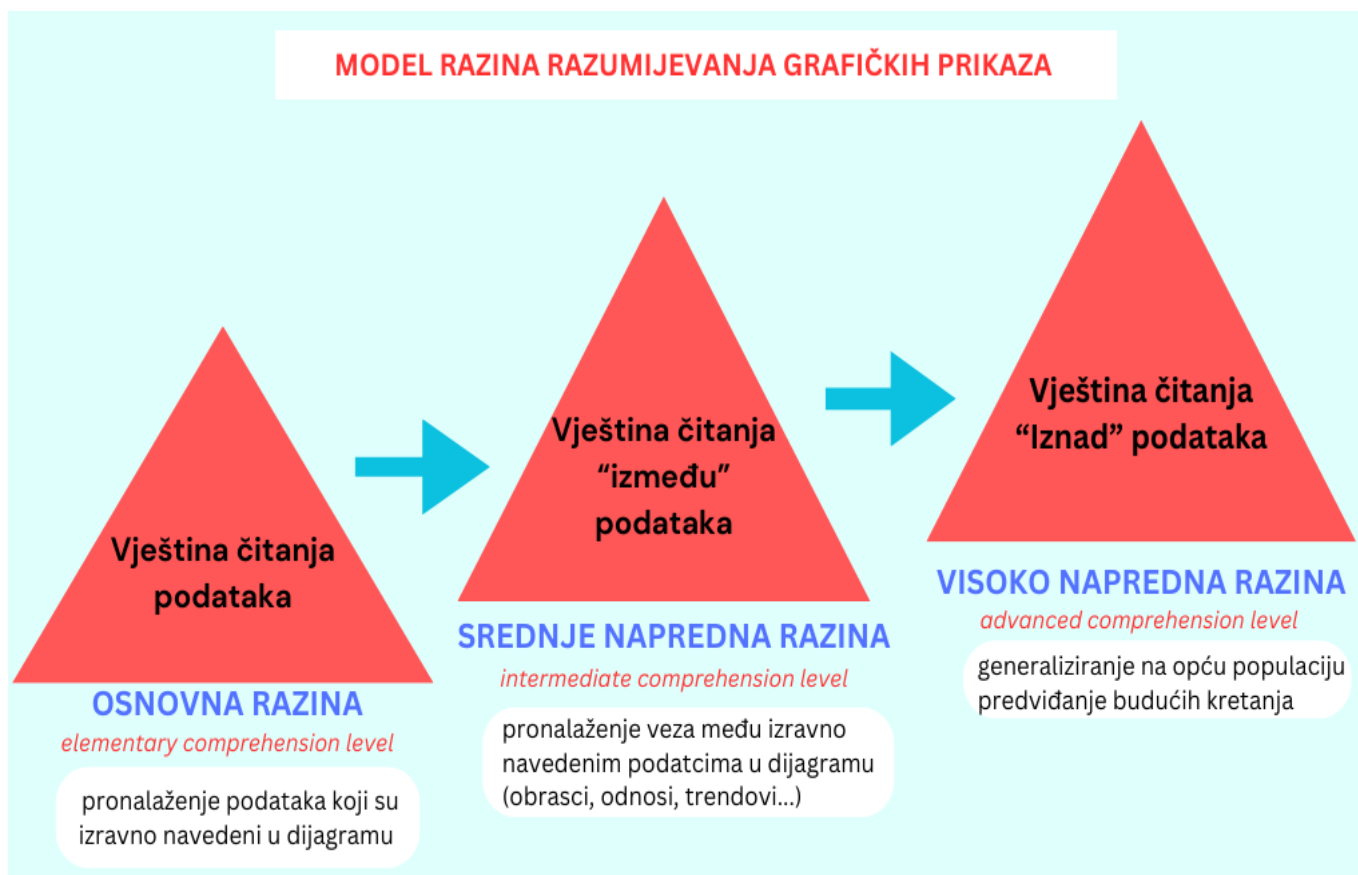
MODEL RAZINA RAZUMIJEVANJA GRAFIČKIH PRIKAZA

Vještina čitanja podataka

OSNOVNA RAZINA

elementary comprehension level

pronalaženje podataka koji su izravno navedeni u dijagramu

Vještina čitanja "između" podataka

SREDNJE NAPREDNA RAZINA

intermediate comprehension level

pronalaženje veza među izravno navedenim podatcima u dijagramu (obrasci, odnosi, trendovi...)

Vještina čitanja "Iznad" podataka

VISOKO NAPREDNA RAZINA

advanced comprehension level

generaliziranje na opću populaciju predviđanje budućih kretanja